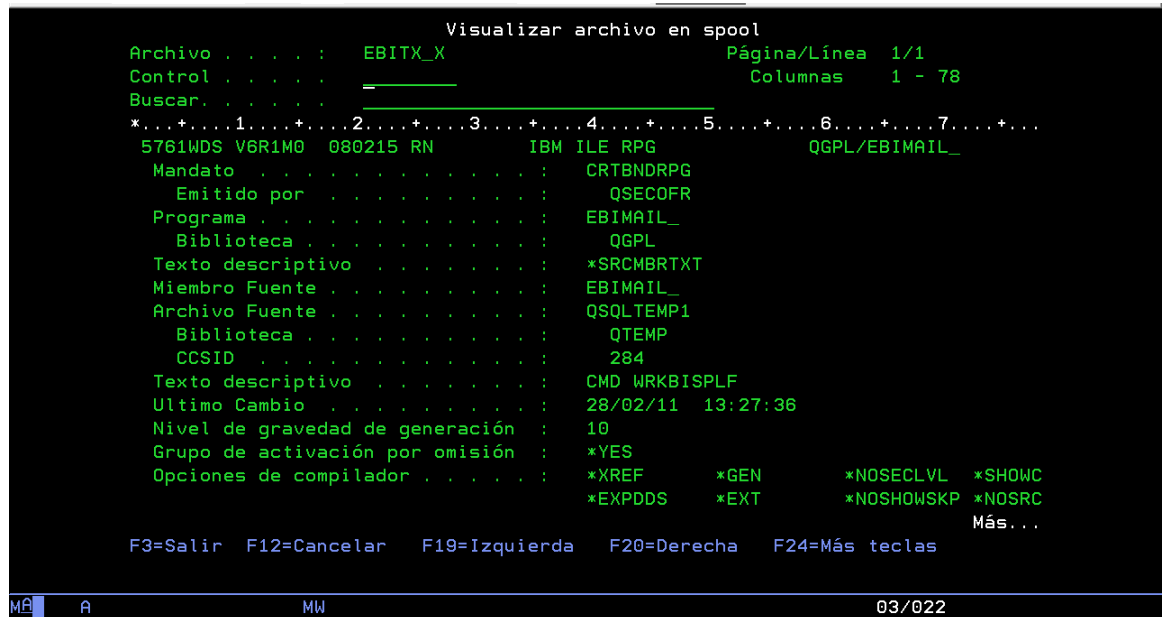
Visualizar archivo en spool

Archivo . . . . : EBITX_X Página/Línea 1/1
Control . . . . . ________ Columnas 1 - 78
Buscar. . . . . . ______________________________

*...+....1....+....2....+....3....+....4....+....5....+....6....+....7....+...
5761WDS V6R1M0 080215 RN IBM ILE RPG QGPL/EBIMAIL_
Mandato . . . . . . . . . . . . . : CRTBNDRPG
Emitido por . . . . . . . . . . : QSECOFR
Programa . . . . . . . . . . . . : EBIMAIL_
Biblioteca . . . . . . . . . . . : QGPL
Texto descriptivo . . . . . . . . : *SRCMBRTXT
Miembro Fuente . . . . . . . . . : EBIMAIL_
Archivo Fuente . . . . . . . . . : QSQLTEMP1
Biblioteca . . . . . . . . . . . : QTEMP
CCSID . . . . . . . . . . . . . : 284
Texto descriptivo . . . . . . . . : CMD WRKBISPLF
Ultimo Cambio . . . . . . . . . . : 28/02/11 13:27:36
Nivel de gravedad de generación : 10
Grupo de activación por omisión : *YES
Opciones de compilador . . . . . : *XREF *GEN *NOSECLVL *SHOWC
*EXPDDS *EXT *NOSHOWSKP *NOSRC
Más...
F3=Salir F12=Cancelar F19=Izquierda F20=Derecha F24=Más teclas

MA A MW 03/022